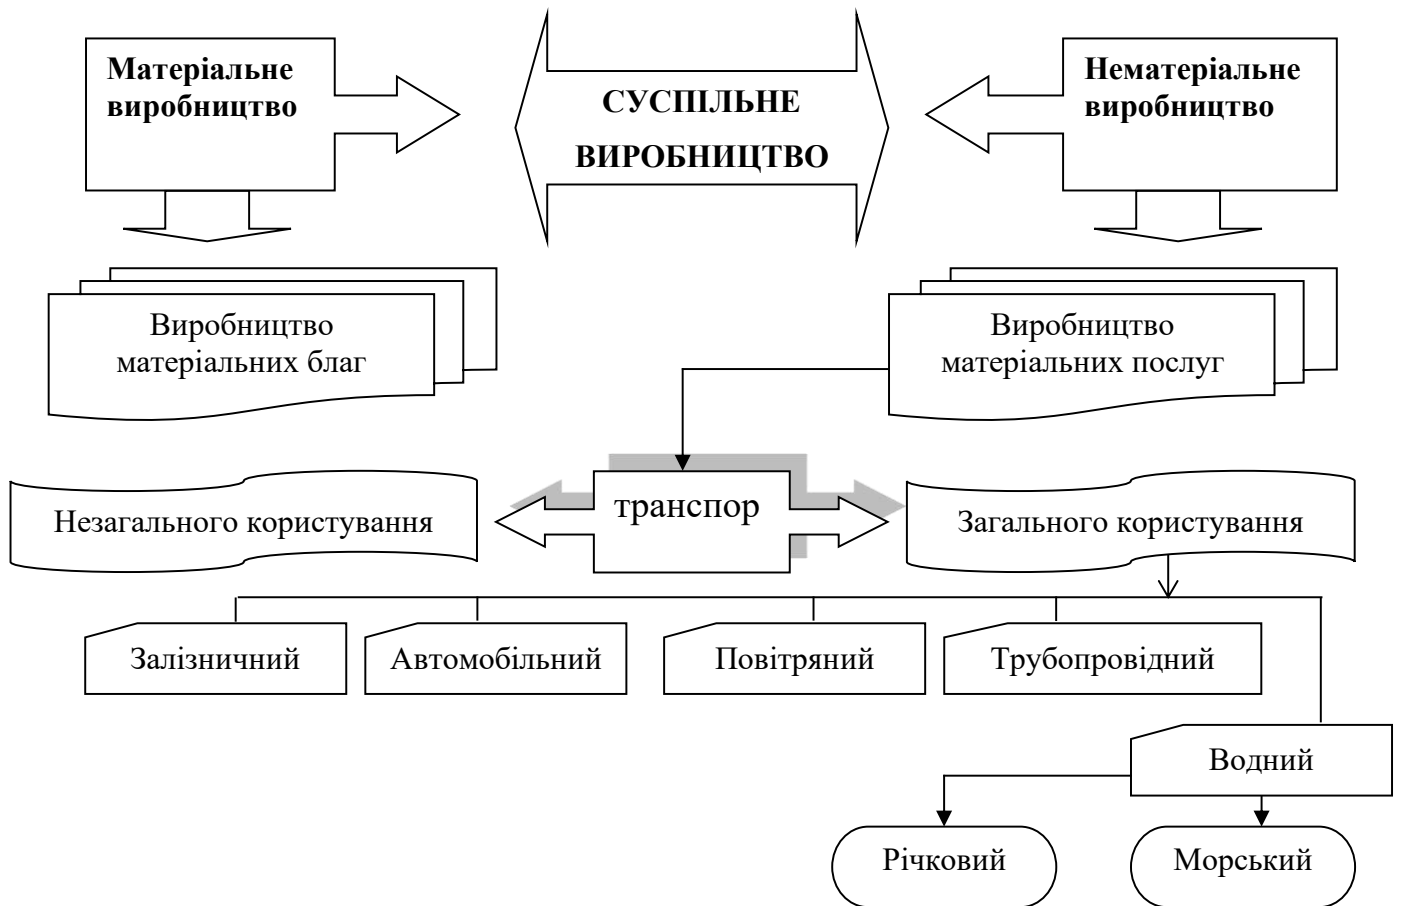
Матеріальне виробництво

СУСПІЛЬНЕ ВИРОБНИЦТВО

Нематеріальне виробництво

Виробництво матеріальних благ

Виробництво матеріальних послуг

Незагального користування

транспор

Загального користування

Залізничний

Автомобільний

Повітряний

Трубопровідний

Водний

Річковий

Морський